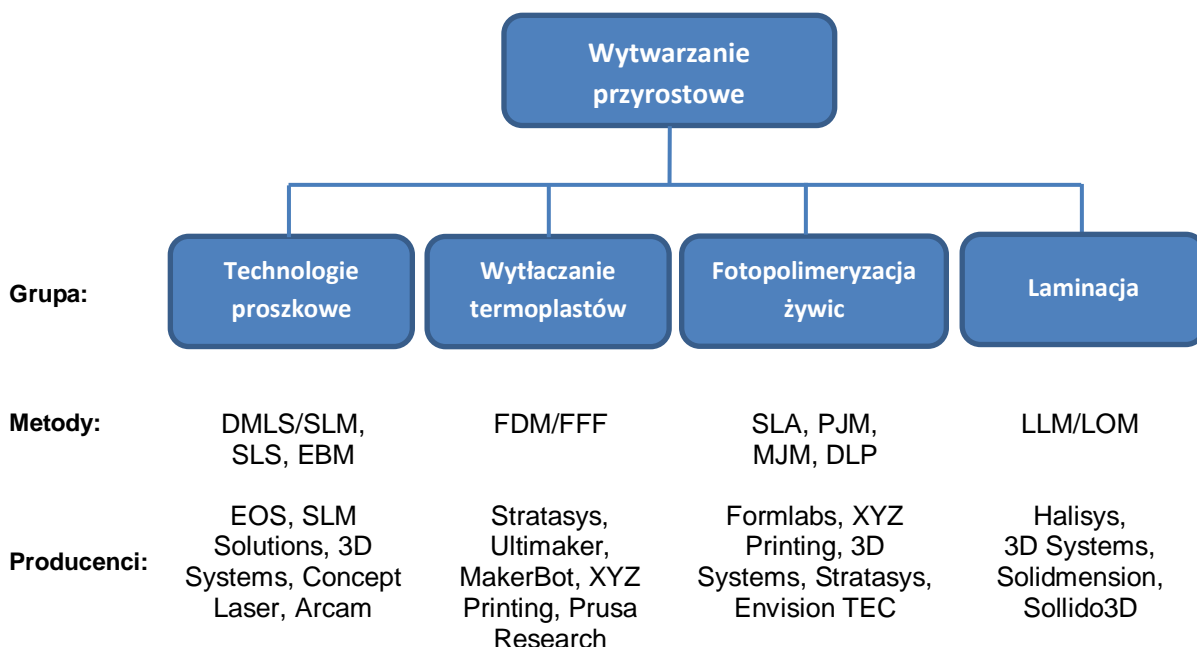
Wytwarzanie przyrostowe

Grupa:

Technologie proszkowe

Wytłaczanie termoplastów

Fotopolimeryzacja żywic

Laminacja

Metody:

DMLS/SLM, SLS, EBM

FDM/FFF

SLA, PJM, MJM, DLP

LLM/LOM

Producenci:

EOS, SLM Solutions, 3D Systems, Concept Laser, Arcam

Stratasys, Ultimaker, MakerBot, XYZ Printing, Prusa Research

Formlabs, XYZ Printing, 3D Systems, Stratasys, Envision TEC

Halisys, 3D Systems, Solidmension, Sollido3D